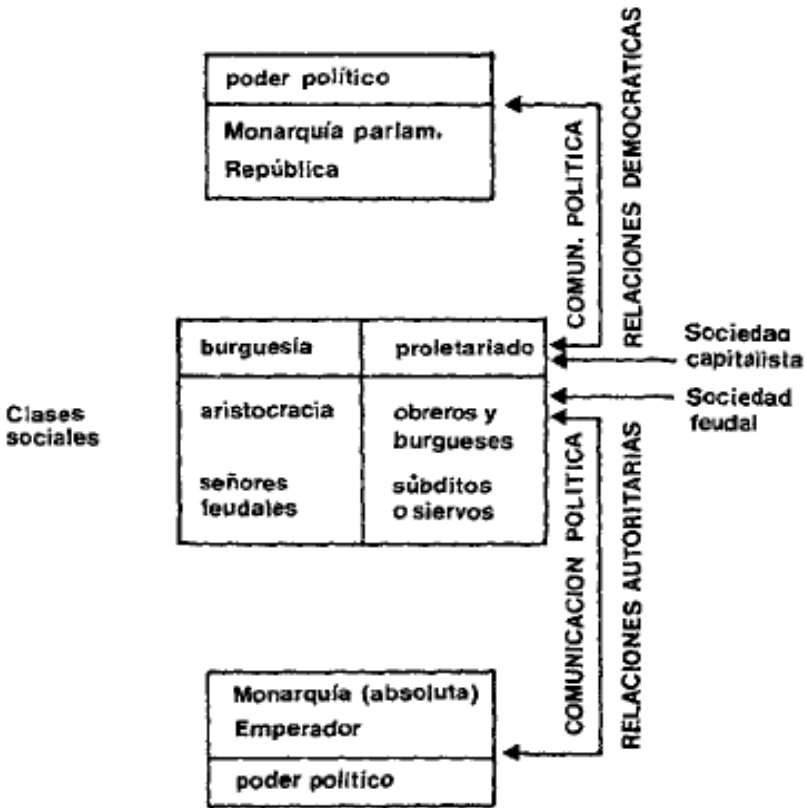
poder político

Monarquía parlam.
República

COMUN. POLITICA

RELACIONES DEMOCRATICAS

| burguesía | proletariado |
|---|---|
| aristocracia | obreros y burgueses |
| señores feudales | súbditos o siervos |

Sociedad capitalista

Sociedad feudal

Clases sociales

COMUNICACION POLITICA

RELACIONES AUTORITARIAS

Monarquía (absoluta)
Emperador

poder político